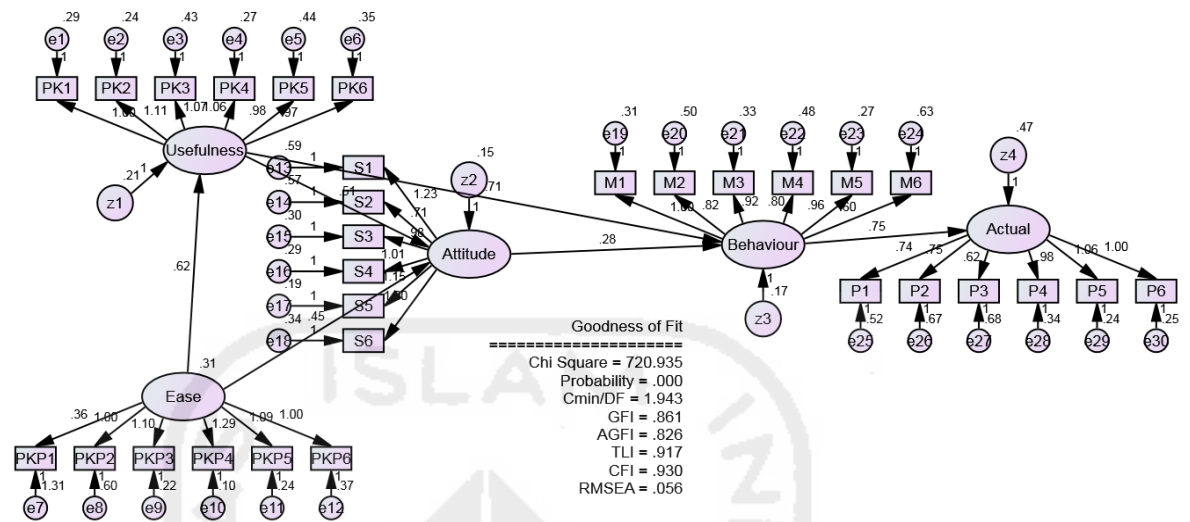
.29 .24 .43 .27 .44 .35
e1 e2 e3 e4 e5 e6
1 1 1 1 1 1
PK1 PK2 PK3 PK4 PK5 PK6
1.00 1.11 1.07 1.06 .98 .97
Usefulness
.21 1
z1
.59
1
e13 S1
.57
1
e14 S2
.51
.30
1
e15 S3
.29
1
e16 S4
.19
1
e17 S5
.34 .45
1
e18 S6
1.23
.71
.98
1.01
1.15
1.50
.15
z2
.71
1
Attitude
.62
.28
.31
Ease
.36 1.00 1.10 1.29 1.09 1.00
PKP1 PKP2 PKP3 PKP4 PKP5 PKP6
1 1 1 1 1 1
e7 1.31 e8 .60 e9 .22 e10 .10 e11 .24 e12 .37
.31 .50 .33 .48 .27 .63
e19 e20 e21 e22 e23 e24
1 1 1 1 1 1
M1 M2 M3 M4 M5 M6
1.00 .82 .92 .80 .96 .60
Behaviour
1
.17
z3
.75
.47
z4
1
Actual
.74 .75 .62 .98 1.06 1.00
P1 P2 P3 P4 P5 P6
1 1 1 1 1 1
.52 .67 .68 .34 .24 .25
e25 e26 e27 e28 e29 e30
Goodness of Fit
====================
Chi Square = 720.935
Probability = .000
Cmin/DF = 1.943
GFI = .861
AGFI = .826
TLI = .917
CFI = .930
RMSEA = .056